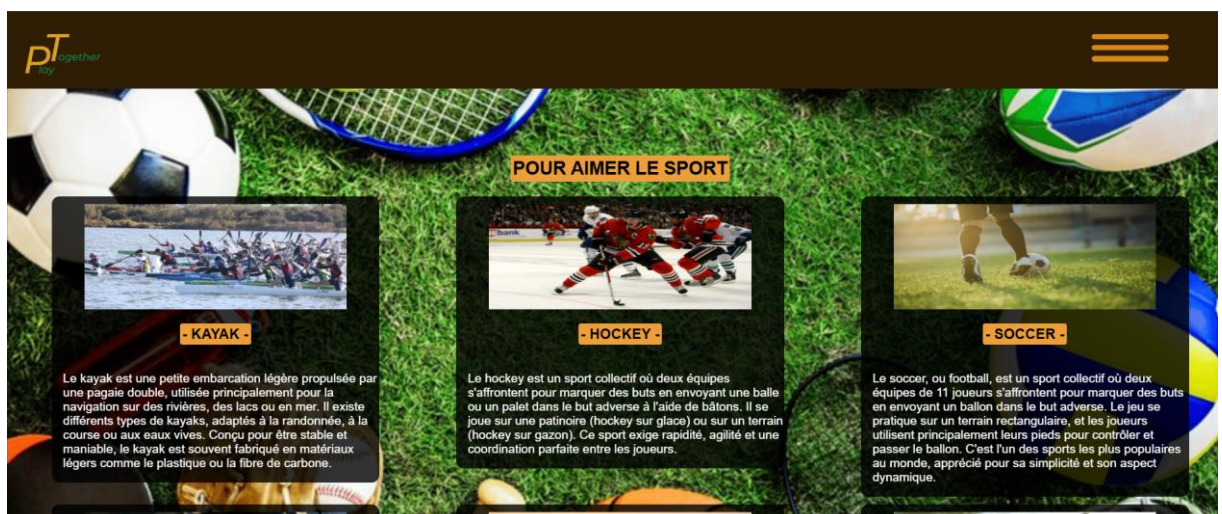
pTogether lay

POUR AIMER LE SPORT

- KAYAK -

Le kayak est une petite embarcation légère propulsée par une pagaie double, utilisée principalement pour la navigation sur des rivières, des lacs ou en mer. Il existe différents types de kayaks, adaptés à la randonnée, à la course ou aux eaux vives. Conçu pour être stable et maniable, le kayak est souvent fabriqué en matériaux légers comme le plastique ou la fibre de carbone.

- HOCKEY -

Le hockey est un sport collectif où deux équipes s'affrontent pour marquer des buts en envoyant une balle ou un palet dans le but adverse à l'aide de bâtons. Il se joue sur une patinoire (hockey sur glace) ou sur un terrain (hockey sur gazon). Ce sport exige rapidité, agilité et une coordination parfaite entre les joueurs.

- SOCCER -

Le soccer, ou football, est un sport collectif où deux équipes de 11 joueurs s'affrontent pour marquer des buts en envoyant un ballon dans le but adverse. Le jeu se pratique sur un terrain rectangulaire, et les joueurs utilisent principalement leurs pieds pour contrôler et passer le ballon. C'est l'un des sports les plus populaires au monde, apprécié pour sa simplicité et son aspect dynamique.